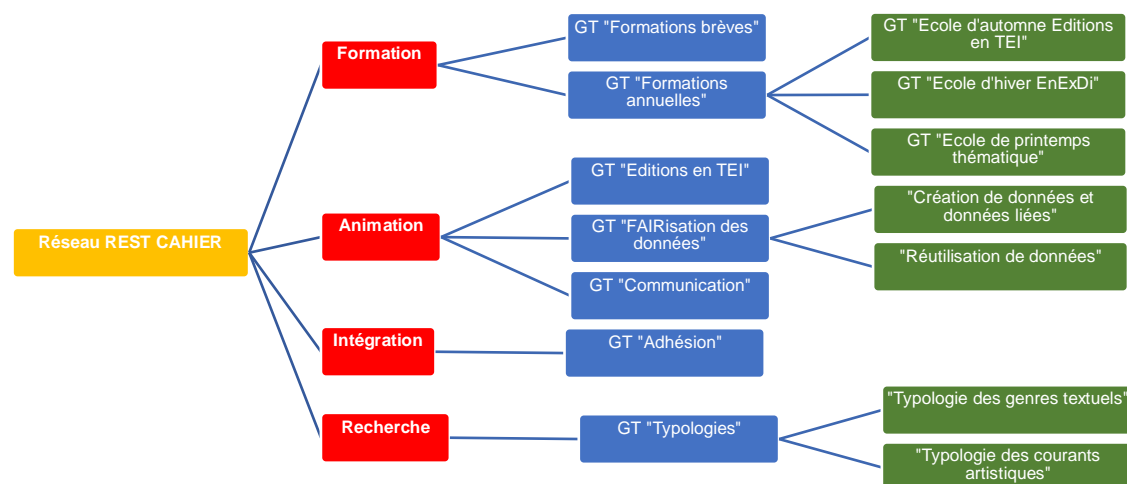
Réseau REST CAHIER

Formation

GT "Formations brèves"

GT "Formations annuelles"

GT "Ecole d'automne Editions en TEI"

GT "Ecole d'hiver EnExDi"

GT "Ecole de printemps thématique"

Animation

GT "Editions en TEI"

GT "FAIRisation des données"

"Création de données et données liées"

"Réutilisation de données"

GT "Communication"

Intégration

GT "Adhésion"

Recherche

GT "Typologies"

"Typologie des genres textuels"

"Typologie des courants artistiques"